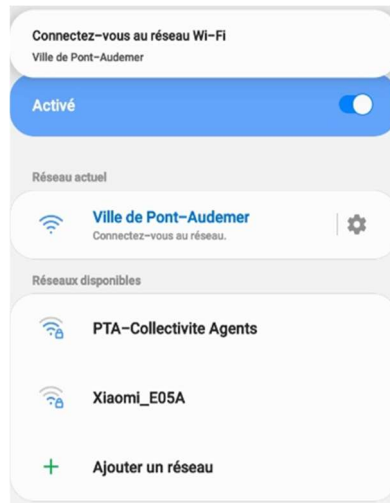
Connectez-vous au réseau Wi-Fi
Ville de Pont-Audemer

Activé

Réseau actuel

Ville de Pont-Audemer
Connectez-vous au réseau.

Réseaux disponibles

PTA-Collectivite Agents

Xiaomi_E05A

Ajouter un réseau